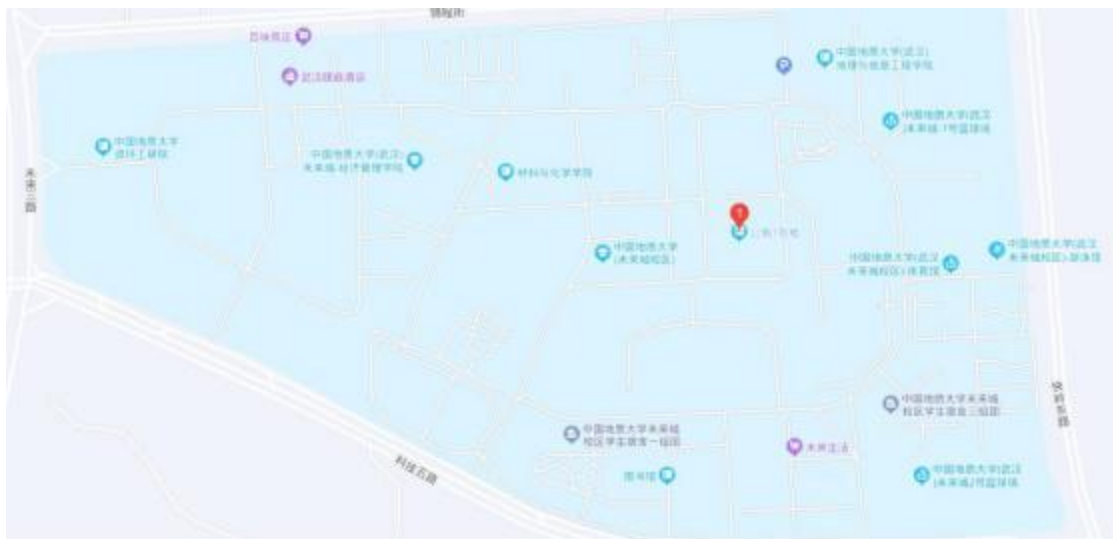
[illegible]

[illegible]

中国地质大学(武汉)地球与信息工程学院

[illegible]

中国地质大学(武汉)未来城1号篮球场

中国地质大学 资环工程院

中国地质大学(武汉)未来城 经济管理学院

材料与化学学院

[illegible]

中国地质大学(未来城校区)

中国地质大学(武汉)未来城校区)体育馆

中国地质大学(武汉)未来城校区)游泳馆

未来三路

中国地质大学未来城校区学生宿舍三组团

中国地质大学未来城校区学生宿舍一组团

未来生活

图书馆

中国地质大学(武汉)未来城2号篮球场

科技五路

光谷东路